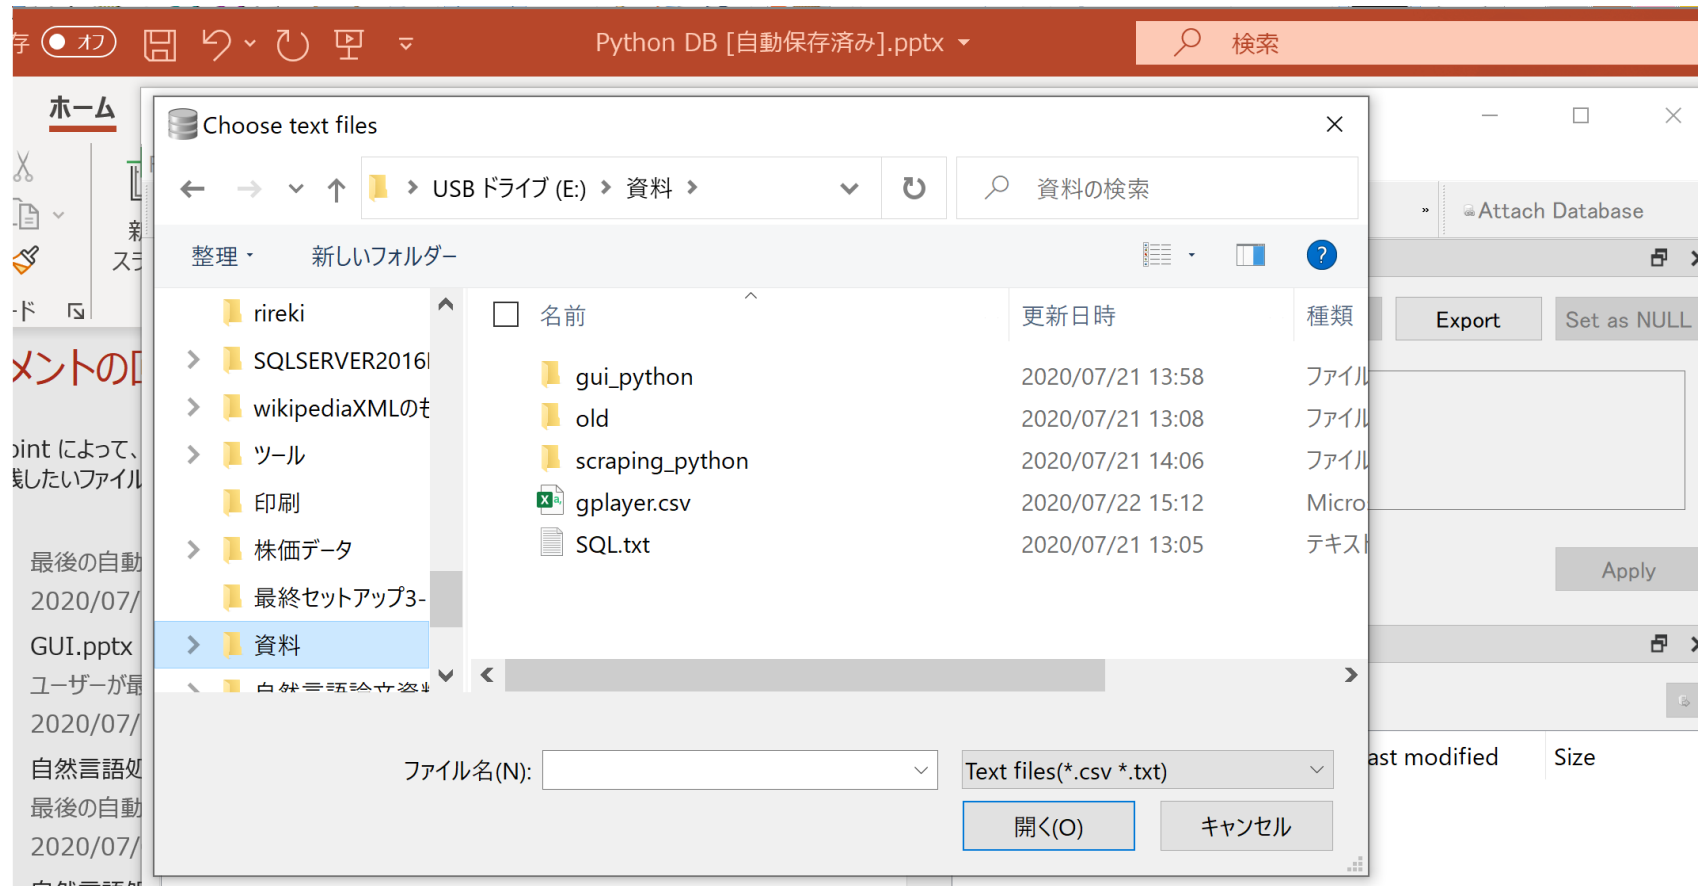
存 オフ Python DB [自動保存済み].pptx 検索

ホーム

Choose text files

USB ドライブ (E:) > 資料 >

資料の検索

整理 ▾ 新しいフォルダー

rireki
SQLSERVER2016I
wikipediaXMLのも
ツール
印刷
株価データ
最終セットアップ3-
資料

| 名前 | 更新日時 | 種類 |
|---|---|---|
| gui_python | 2020/07/21 13:58 | ファイル |
| old | 2020/07/21 13:08 | ファイル |
| scraping_python | 2020/07/21 14:06 | ファイル |
| gplayer.csv | 2020/07/22 15:12 | Micro |
| SQL.txt | 2020/07/21 13:05 | テキスト |

ファイル名(N):
Text files(*.csv *.txt)
開く(O) キャンセル

Attach Database
Export Set as NULL
Apply
ast modified Size

メントの
oint によって、
したいファイル
最後の自動
2020/07/
GUI.pptx
ユーザーが
2020/07/
自然言語
最後の自動
2020/07/